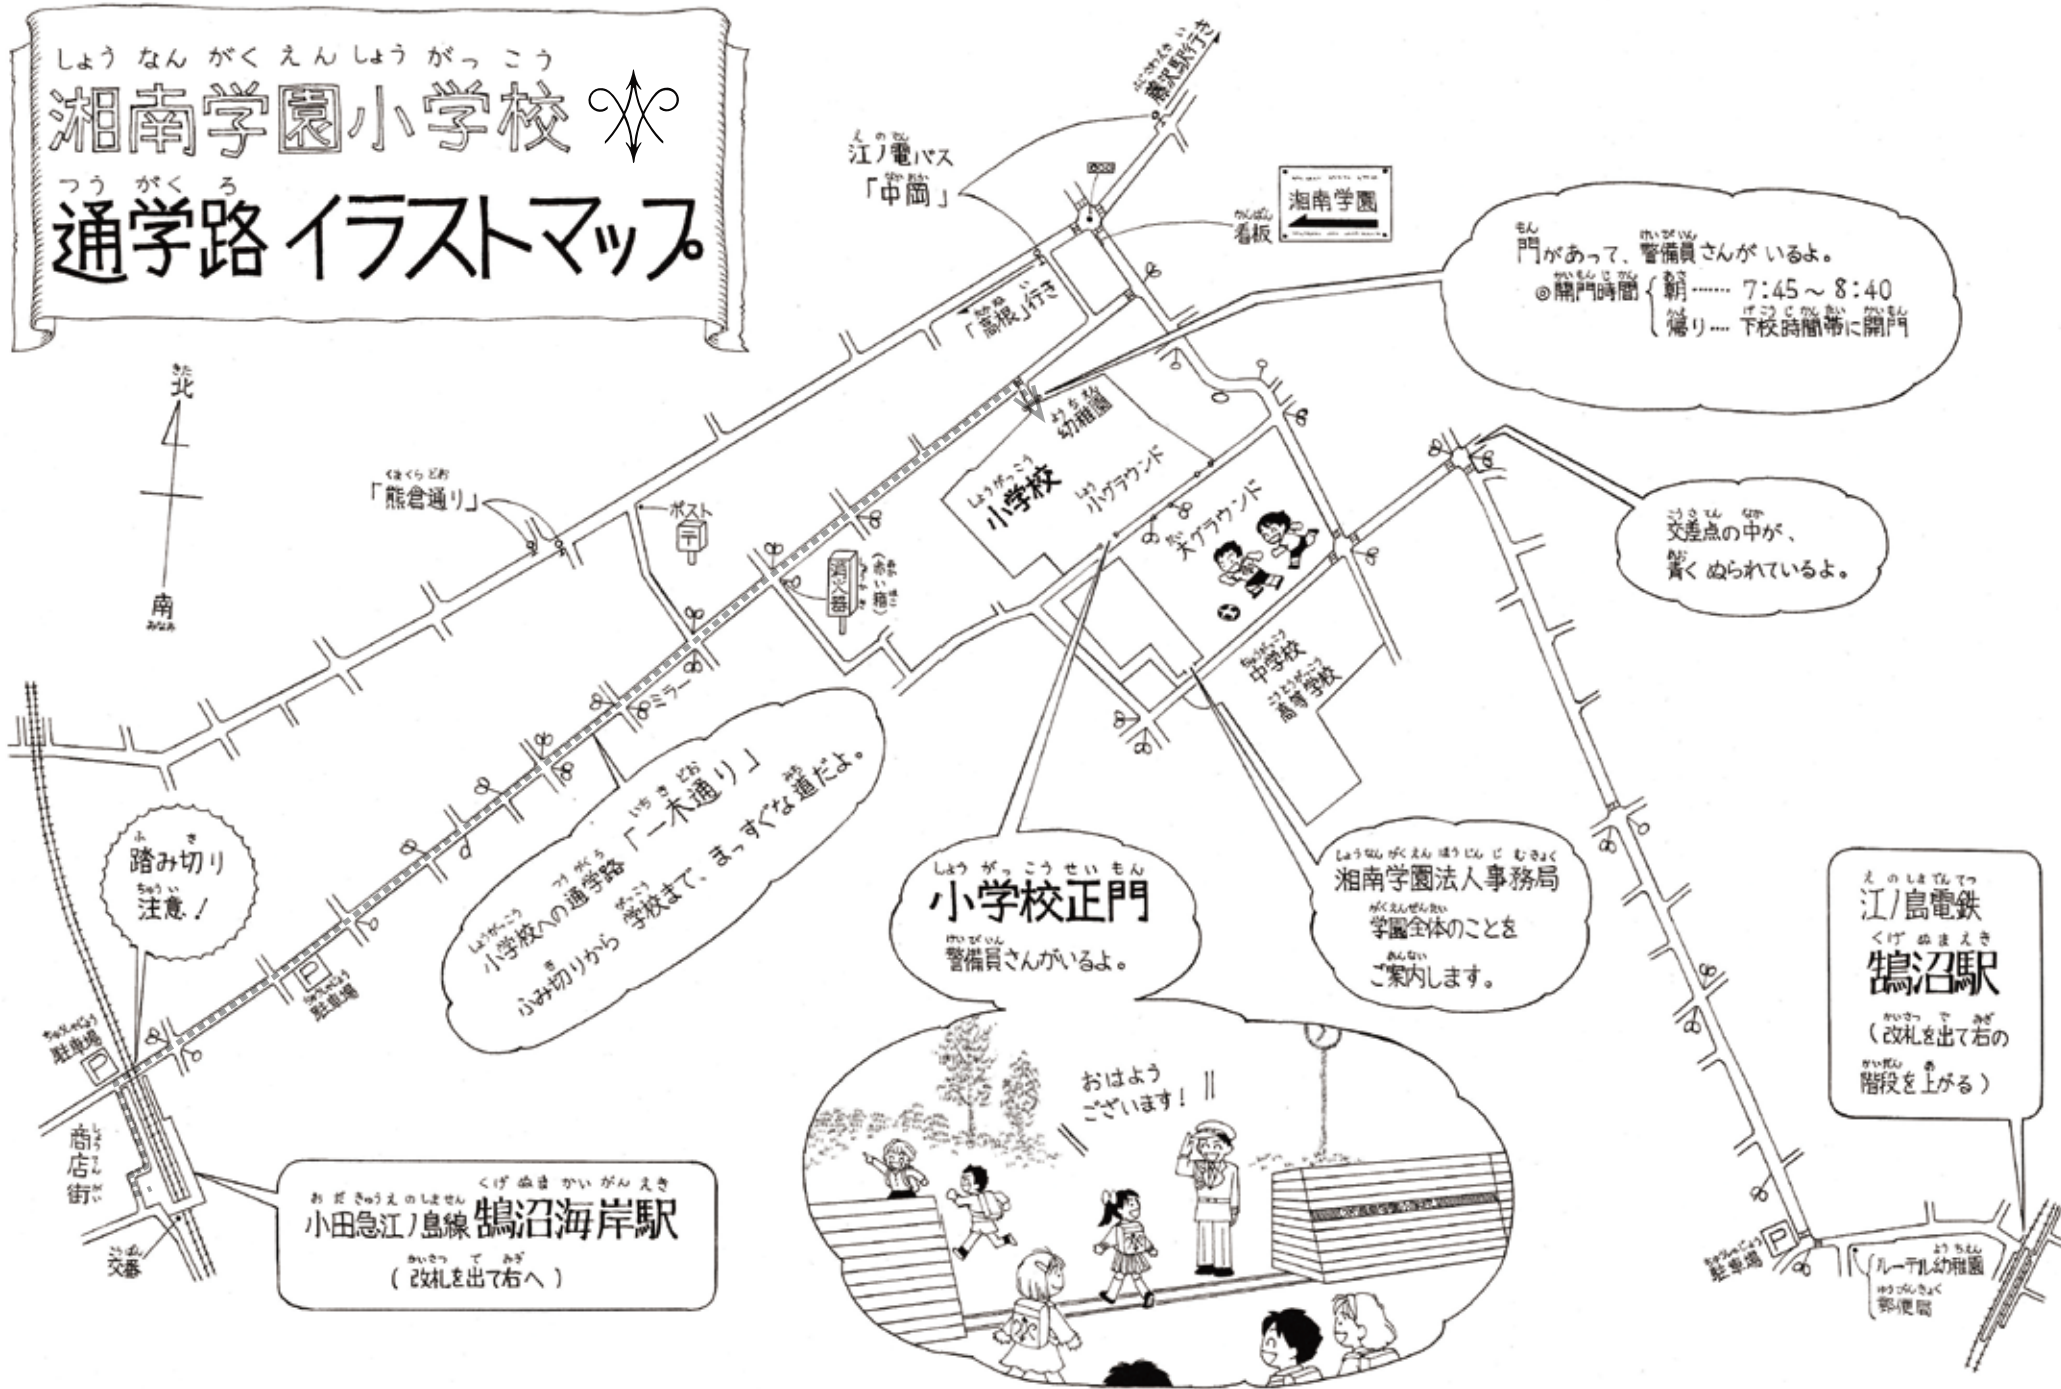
しょう なん がく えん しょう がっ こう
湘南学園小学校
つう がく ろ
通学路 イラストマップ

北
南

江ノ電バス
「中岡」

藤沢駅行き

看板

湘南学園

「高根」行き

門があって、警備員さんが いるよ。
◎開門時間 { 朝…… 7:45 ~ 8:40
帰り…… 下校時間帯に開門

幼稚園
小学校
小グラウンド
大グラウンド
中学校
高等学校

「熊倉通り」

ポスト

消火器
(赤い箱)

ミラー

交差点の中が、
青く ぬられているよ。

踏み切り
注意!

小学校への通学路「一本通り」
ふみ切りから 学校まで、まっすぐな道だよ。

駐車場

駐車場

商店街

交番

小学校正門
警備員さんがいるよ。

湘南学園法人事務局
学園全体のことを
ご案内します。

江ノ島電鉄
鵠沼駅
(改札を出て右の
階段を上がる)

小田急江ノ島線 鵠沼海岸駅
(改札を出て右へ)

おはよう
ございます!

駐車場

ルーテル幼稚園
郵便局